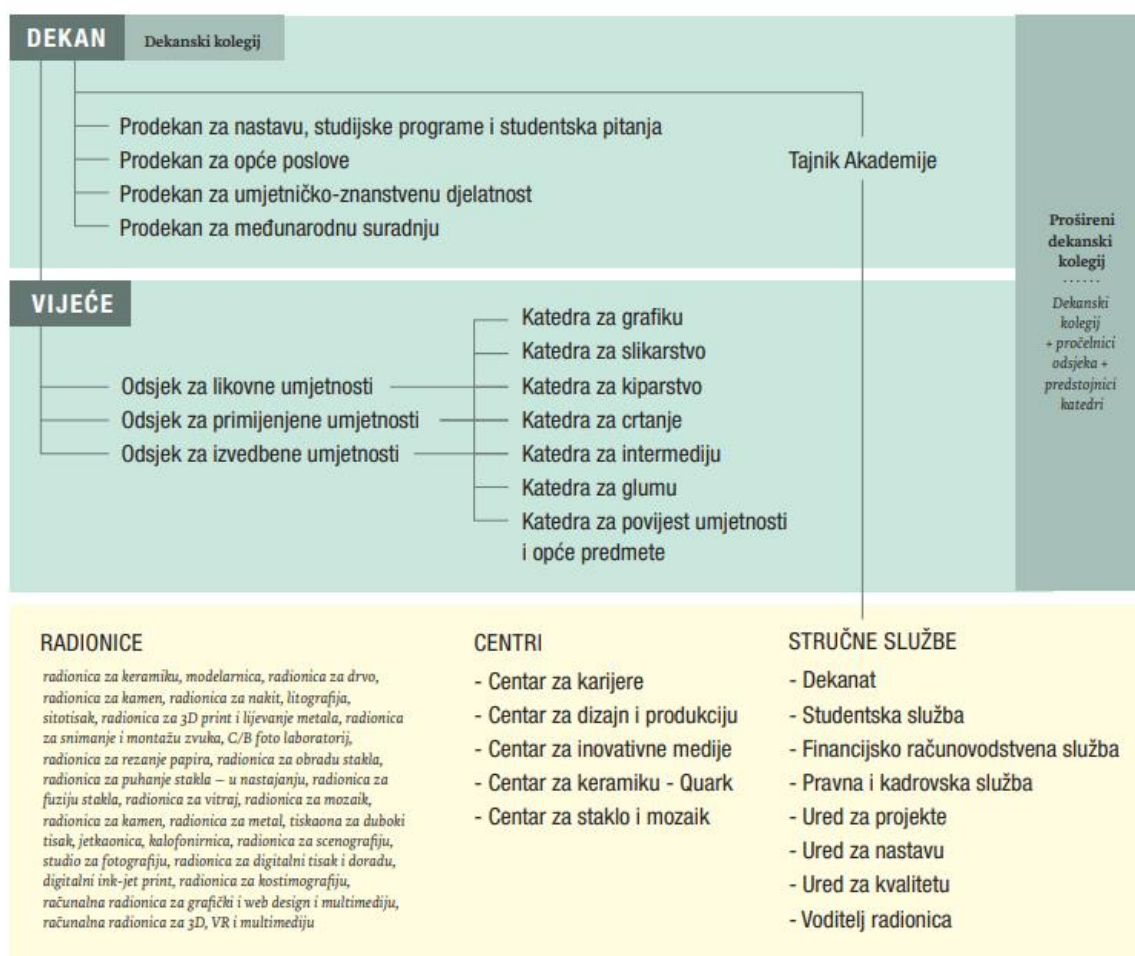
DEKAN
Dekanski kolegij

Prodekan za nastavu, studijske programe i studentska pitanja
Prodekan za opće poslove
Prodekan za umjetničko-znanstvenu djelatnost
Prodekan za međunarodnu suradnju

Tajnik Akademije

Prošireni dekanski kolegij
......
Dekanski kolegij + pročelnici odsjeka + predstojnici katedri

VIJEĆE

Odsjek za likovne umjetnosti
Odsjek za primijenjene umjetnosti
Odsjek za izvedbene umjetnosti

Katedra za grafiku
Katedra za slikarstvo
Katedra za kiparstvo
Katedra za crtanje
Katedra za intermediju
Katedra za glumu
Katedra za povijest umjetnosti i opće predmete

RADIONICE
radionica za keramiku, modelarnica, radionica za drvo, radionica za kamen, radionica za nakit, litografija, sitotisak, radionica za 3D print i lijevanje metala, radionica za snimanje i montažu zvuka, C/B foto laboratorij, radionica za rezanje papira, radionica za obradu stakla, radionica za puhanje stakla – u nastajanju, radionica za fuziju stakla, radionica za vitraj, radionica za mozaik, radionica za kamen, radionica za metal, tiskaona za duboki tisak, jetkaonica, kalofonirnica, radionica za scenografiju, studio za fotografiju, radionica za digitalni tisak i doradu, digitalni ink-jet print, radionica za kostimografiju, računalna radionica za grafički i web design i multimediju, računalna radionica za 3D, VR i multimediju

CENTRI
- Centar za karijere
- Centar za dizajn i produkciju
- Centar za inovativne medije
- Centar za keramiku - Quark
- Centar za staklo i mozaik

STRUČNE SLUŽBE
- Dekanat
- Studentska služba
- Financijsko računovodstvena služba
- Pravna i kadrovska služba
- Ured za projekte
- Ured za nastavu
- Ured za kvalitetu
- Voditelj radionica